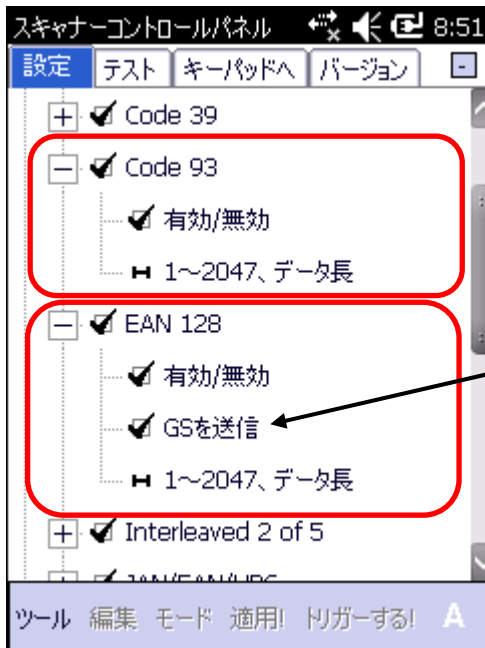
スキャナーコントロールパネル 8:51

設定 テスト キーパッドへ バージョン

+ Code 39

− Code 93

有効/無効

1~2047、データ長

− EAN 128

有効/無効

GSを送信

1~2047、データ長

+ Interleaved 2 of 5

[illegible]

ツール 編集 モード 適用! トリガーする! A